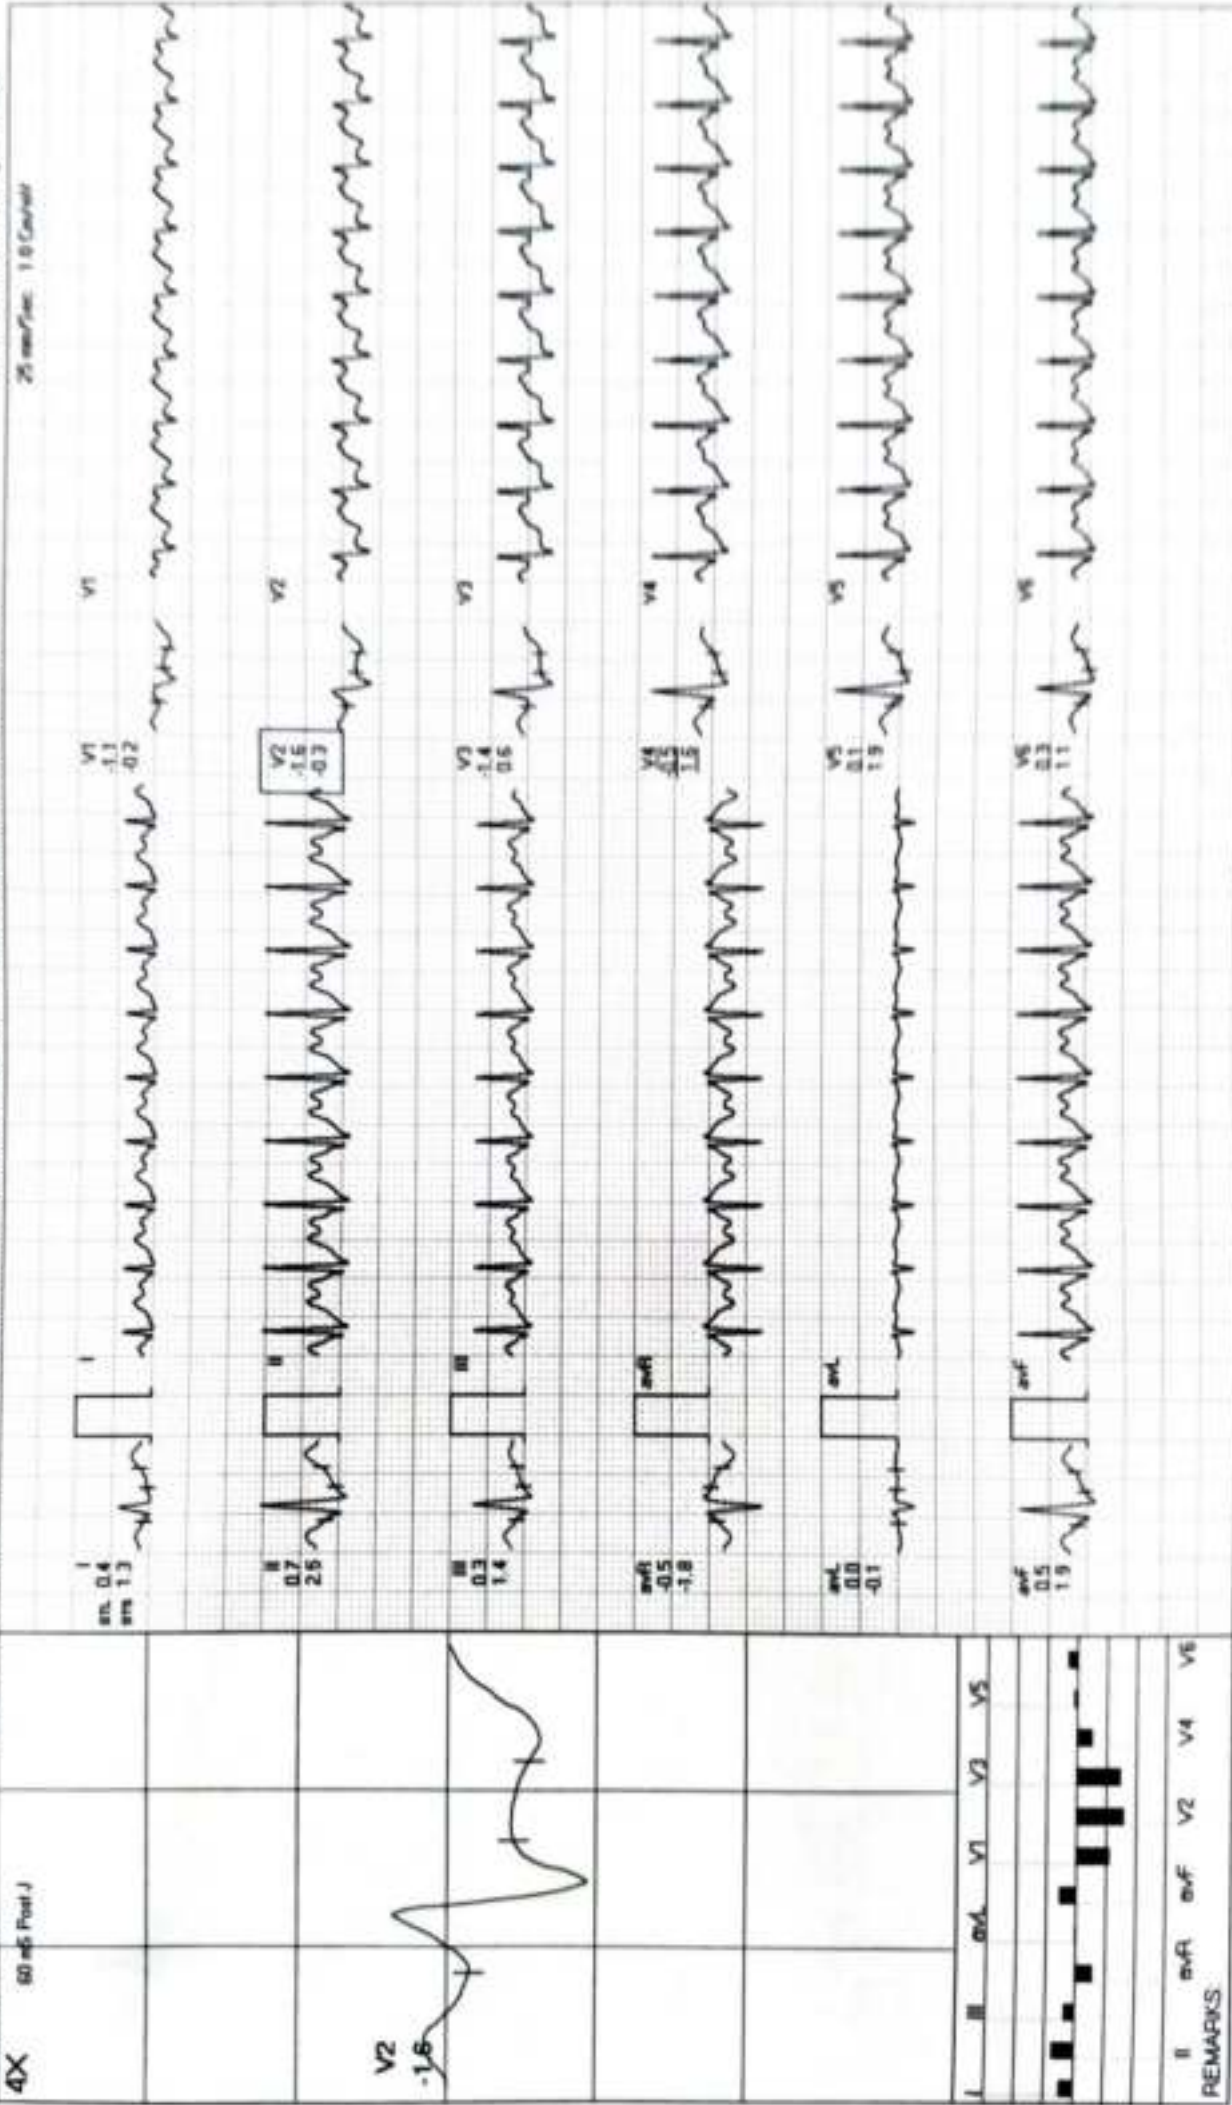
4X
60 mS Post J
V2
-1.6

I II III aVR aVL aVF V1 V2 V3 V4 V5 V6
REMARKS

25 mm/Sec 1.0 Cm/mV

I
ST 0.4
STS 1.3
I

II
0.7
2.6
II

III
0.3
1.4
III

aVR
-0.5
-1.8
aVR

aVL
0.0
0.1
aVL

aVF
0.5
1.9
aVF

V1
-1.1
-0.2
V1

V2
-1.6
-0.7
V2

V3
-1.4
0.6
V3

V4
-0.5
1.5
V4

V5
0.1
1.9
V5

V6
0.3
1.1
V6